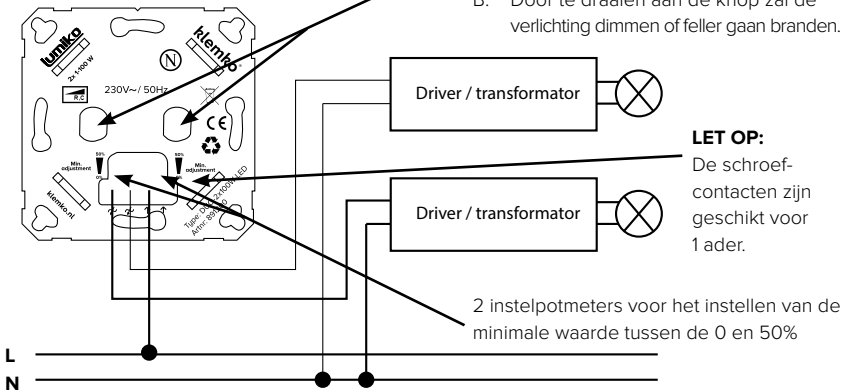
B. Door te draaien aan de knop zal de verlichting dimmen of feller gaan branden.

lumiko
2x 1-100 W
R,C
230V~/ 50Hz
N
klemko
CE
50%
Min. adjustment
50%
Min. adjustment
klemko.nl
Type: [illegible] 2x100W LED
Artnr: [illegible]

Driver / transformator

LET OP:
De schroefcontacten zijn geschikt voor 1 ader.

Driver / transformator

2 instelpotmeters voor het instellen van de minimale waarde tussen de 0 en 50%

L
N